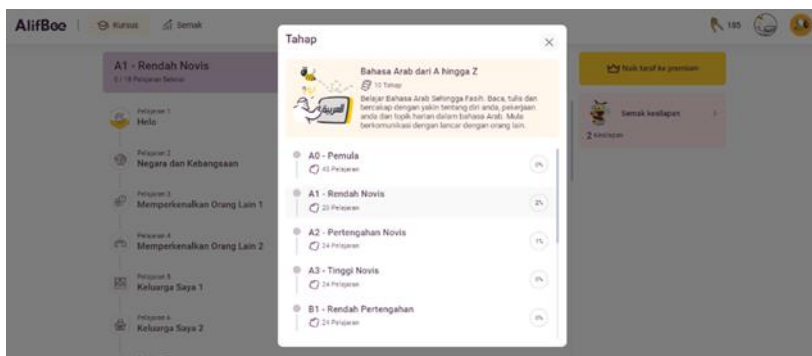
AlifBee | Kursus Semak

185

A1 - Rendah Novis
0 / 18 Pelajaran Selesai

Pelajaran 1
Helo

Pelajaran 2
Negara dan Kebangsaan

Pelajaran 3
Memperkenalkan Orang Lain 1

Pelajaran 4
Memperkenalkan Orang Lain 2

Pelajaran 5
Keluarga Saya 1

Pelajaran 6
Keluarga Saya 2

Tahap ×

Bahasa Arab dari A hingga Z
10 Tahap
Belajar Bahasa Arab Sehingga Fasih. Baca, tulis dan bercakap dengan yakin tentang diri anda, pekerjaan anda dan topik harian dalam bahasa Arab. Mula berkomunikasi dengan lancar dengan orang lain.

العربية

A0 - Pemula
45 Pelajaran
0%

A1 - Rendah Novis
20 Pelajaran
2%

A2 - Pertengahan Novis
24 Pelajaran
1%

A3 - Tinggi Novis
24 Pelajaran
0%

B1 - Rendah Pertengahan
24 Pelajaran
0%

Naik taraf ke premium

Semak kesilapan
2 kesilapan